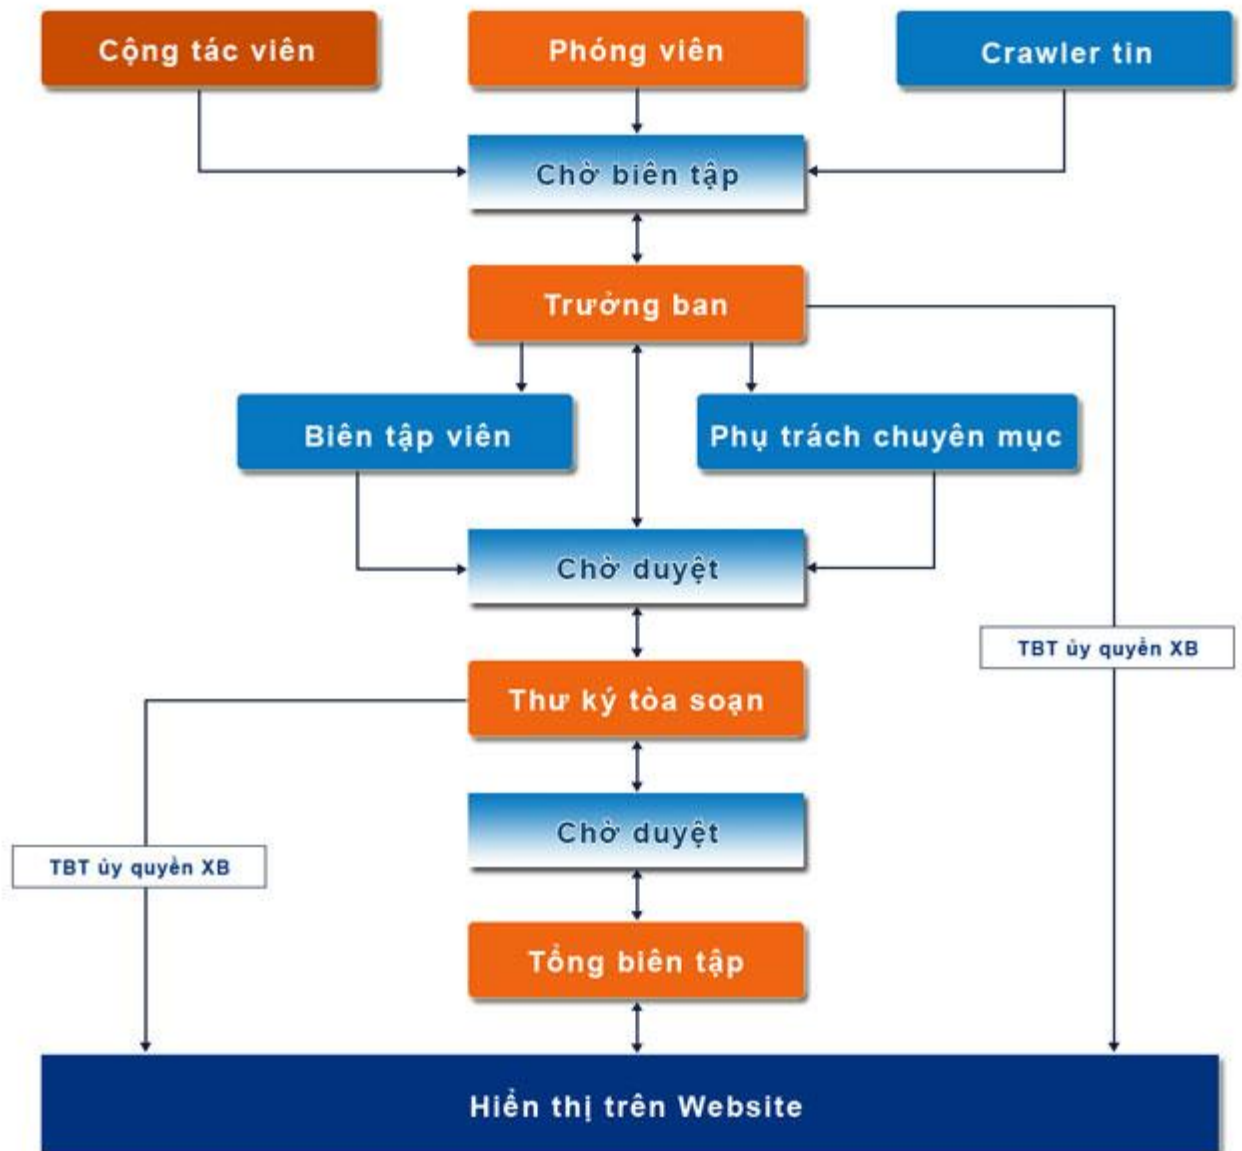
Cộng tác viên

Phóng viên

Crawler tin

Chờ biên tập

Trưởng ban

Biên tập viên

Phụ trách chuyên mục

Chờ duyệt

TBT ủy quyền XB

Thư ký tòa soạn

Chờ duyệt

TBT ủy quyền XB

Tổng biên tập

Hiển thị trên Website